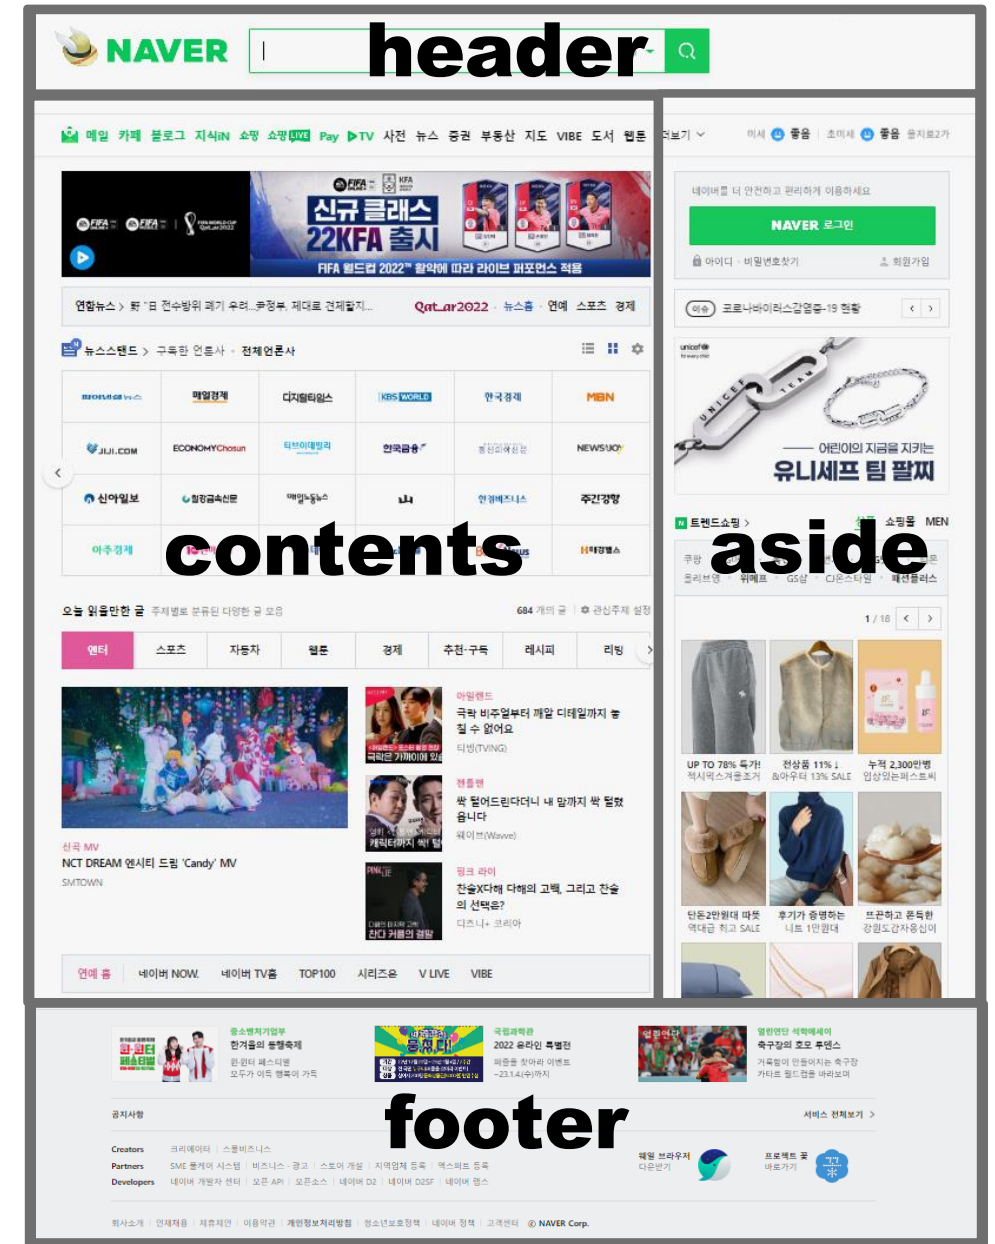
NAVER

header

메일 카페 블로그 지식iN 쇼핑 쇼핑LIVE Pay TV 사전 뉴스 증권 부동산 지도 VIBE 도서 웹툰 더보기

미세 좋음 초미세 좋음

신규 클래스 22KFA 출시

FIFA 월드컵 2022™ 활약에 따라 라이브 퍼포먼스 적용

연합뉴스 > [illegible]

Qatar2022 · 뉴스홈 · 연예 · 스포츠 · 경제

뉴스스탠드 > 구독한 언론사 · 전체언론사

매일경제 디지털타임스 KBS WORLD 한국경제 MBN

JIJI.COM ECONOMYChosun 한국금융 NEWSWAY

신아일보 매일노동뉴스 주간경향

아주경제

contents

오늘 읽을만한 글 주제별로 분류된 다양한 글 모음

684 개의 글 · 관심주제 설정

엔터 스포츠 자동차 웹툰 경제 추천·구독 레시피 리빙

신곡 MV
NCT DREAM 엔시티 드림 'Candy' MV
SMTOWN

아일랜드
극락 비주얼부터 깨알 디테일까지 놓칠 수 없어요
티빙(TVING)

현플렉
싹 털어드린다더니 내 맘까지 싹 털렸읍니다
웨이브(Wavve)

핑크 라이
찬술X다해 다해의 고백, 그리고 찬술의 선택은?
디즈니+ 코리아

연예 홈 네이버 NOW. 네이버 TV홈 TOP100 시리즈온 V LIVE VIBE

네이버를 더 안전하고 편리하게 이용하세요

NAVER 로그인

아이디 · 비밀번호찾기 회원가입

이슈 코로나바이러스감염증-19 현황

어린이의 지금을 지키는 유니세프 팀 팔찌

트렌드쇼핑 > 쇼핑몰 MEN

aside

쿠팡 올리브영 위메프 GS샵 CJ온스타일 패션플러스

1 / 18

UP TO 78% 득가! 전상품 11% 누적 2,300만병
단돈2만원대 따뜻 후기가 증명하는 뜨끈하고 폰득한

중소벤처기업부
한겨울의 동행축제

국립과학관
2022 온라인 특별전

열린연단 석학에세이
축구장의 호모 루덴스

공지사항

서비스 전체보기 >

footer

Creators 크리에이터 스몰비즈니스
Partners SME 플레이 시스템 비즈니스·광고 스토어 개설 지역업체 등록
Developers 네이버 개발자 센터 오픈 API 오픈소스 네이버 D2

웨일 브라우저 다운받기

프로젝트 꽃 바로가기

회사소개 인재채용 제휴제안 이용약관 개인정보처리방침 청소년보호정책 네이버 정책 고객센터 © NAVER Corp.